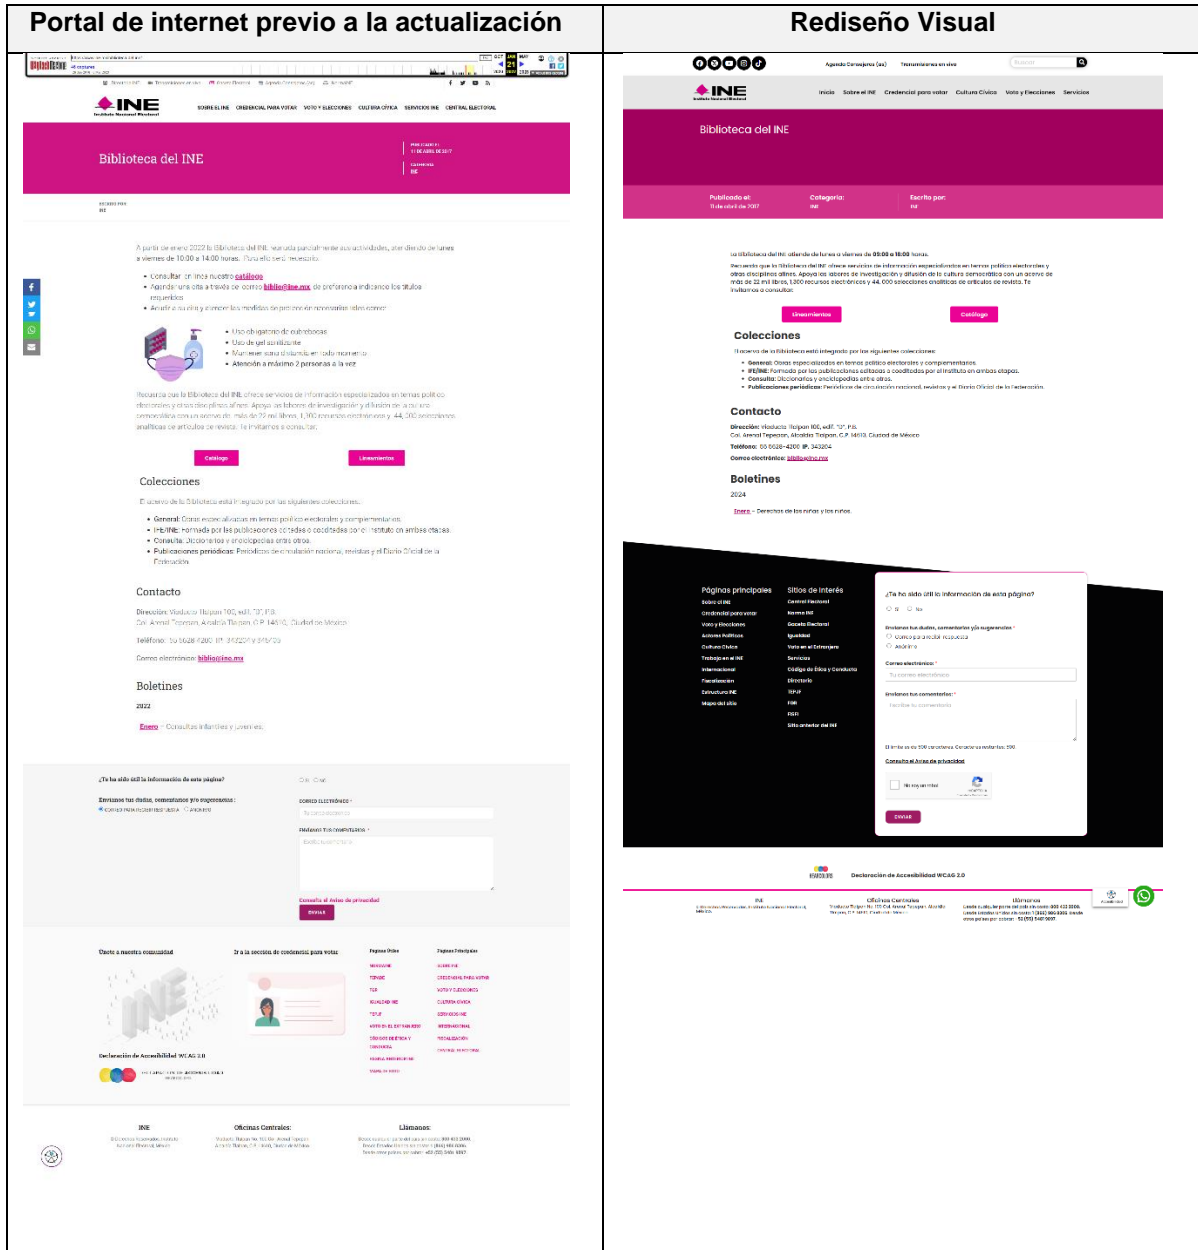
| Portal de internet previo a la actualización | Rediseño Visual |
|---|---|
| | |

INE

SOBRE EL INE CREDENCIAL PARA VOTAR VOTO Y ELECCIONES CULTURA CÍVICA SERVICIOS INE CENTRAL ELECTORAL

Biblioteca del INE

A partir de enero 2022 la Biblioteca del INE reanuda parcialmente sus actividades, atendiendo de lunes a viernes de 10:00 a 14:00 horas. Para ello será necesario:

- Consultar en línea nuestro catálogo
- Agendar una cita a través de correo biblio@ine.mx, de preferencia indicando los títulos requeridos
- Acudir a su cita y atender las medidas de protección necesarias para ello como:

- Uso obligatorio de cubrebocas
- Uso de gel antibacterial
- Mantener una distancia en todo momento
- Atención a máximo 2 personas a la vez

Recuerda que la Biblioteca del INE ofrece servicios de información especializados en temas político electorales y otras disciplinas afines. Apoya las labores de investigación y difusión de la cultura democrática con un acervo de más de 22 mil libros, 1,300 recursos electrónicos y 44,000 selecciones analíticas de artículos de revista. Te invitamos a consultar.

Catálogo Lineamientos

Colecciones

El acervo de la Biblioteca está integrado por las siguientes colecciones:

- General: Obras especializadas en temas político electorales y complementarias.
- IFE/INE: Formada por las publicaciones editadas o coeditadas por el Instituto en ambas etapas.
- Consulta: Diccionarios y enciclopedias entre otros.
- Publicaciones periódicas: Periódicos de circulación nacional, revistas y el Diario Oficial de la Federación.

Contacto

Dirección: Viaducto Tlalpan 100, edif. "D", P.B. Col. Arenal Tepepan, Alcaldía Tlalpan, C.P. 14610, Ciudad de México

Teléfono: 55 5628 4200 IP. 343204 y 343205

Correo electrónico: biblio@ine.mx

Boletines

2022

Enero – Consultas infantiles y juveniles

¿Te ha sido útil la información de esta página?

Envíanos tus dudas, comentarios y/o sugerencias:

ENVIAR

Declaración de Accesibilidad WCAG 2.0

INE Oficinas Centrales: Llámanos:

Inicio Sobre el INE Credencial para votar Cultura Cívica Voto y Elecciones Servicios

Biblioteca del INE

Publicado el: Categoría: Escrito por:

INE

Lineamientos Catálogo

Colecciones

Contacto

Boletines

2024

Enero – Derechos de las niñas y los niños.

Páginas principales Sitios de interés

¿Te ha sido útil la información de esta página?

Envíanos tus dudas, comentarios y/o sugerencias

Correo electrónico

Envíanos tus comentarios

Consulta el Aviso de privacidad

Enviar

Declaración de Accesibilidad WCAG 2.0

INE Oficinas Centrales Llámanos